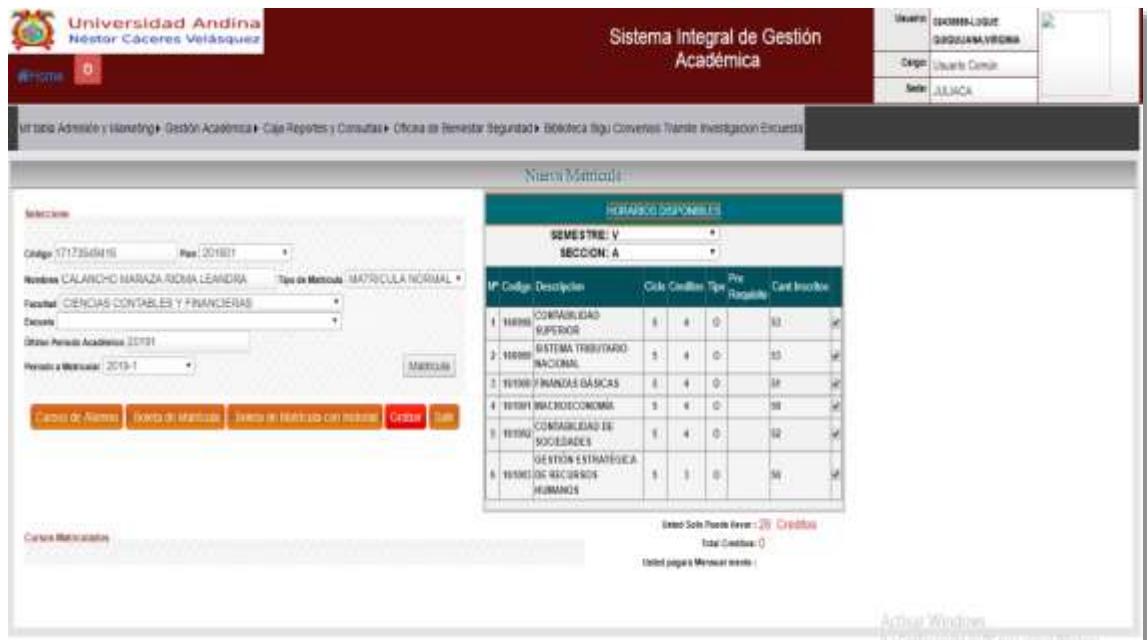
Universidad Andina
Néstor Cáceres Velásquez

Sistema Integral de Gestión Académica

Usuario: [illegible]
Cargo: Usuario Común
Sede: JULIACA

Home

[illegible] Admisión y Marketing ▸ Gestión Académica ▸ Caja Reportes y Consultas ▸ Oficina de Bienestar Seguridad ▸ Biblioteca Bigu Convenios Trámite Investigacion Encuesta

Nueva Matricula

Seleccione

Código 1717354941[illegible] Plan 201601

Nombres CALANCHO MAMAZA RIDMA LEANDRA Tipo de Matricula MATRICULA NORMAL

Facultad CIENCIAS CONTABLES Y FINANCIERAS

Escuela

Ultimo Periodo Academico 2018II

Periodo a Matricular 2019-1

Matricula

Cursos de Alumno | Boleta de Matricula | Boleta de Matricula con Horario | Grabar | Salir

HORARIOS DISPONIBLES

SEMESTRE: V
SECCION: A

| Nº | Codigo | Descripcion | Ciclo | Creditos | Tipo | Pre Requisito | Cant Inscritos | |
|---|---|---|---|---|---|---|---|---|
| 1 | 101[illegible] | CONTABILIDAD SUPERIOR | 5 | 4 | O | | 53 | ✔ |
| 2 | 101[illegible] | SISTEMA TRIBUTARIO NACIONAL | 5 | 4 | O | | 55 | ✔ |
| 3 | 101000 | FINANZAS BASICAS | 5 | 4 | O | | 51 | ✔ |
| 4 | 101001 | MACROECONOMIA | 5 | 4 | O | | 50 | ✔ |
| 5 | 101002 | CONTABILIDAD DE SOCIEDADES | 5 | 4 | O | | 52 | ✔ |
| 6 | 101003 | GESTION ESTRATEGICA DE RECURSOS HUMANOS | 5 | 3 | O | | 50 | ✔ |

Cursos Matriculados

Usted Solo Puede llevar : 26 Creditos
Total Creditos: 0
Usted pagara Mensual monto :

Activar Windows